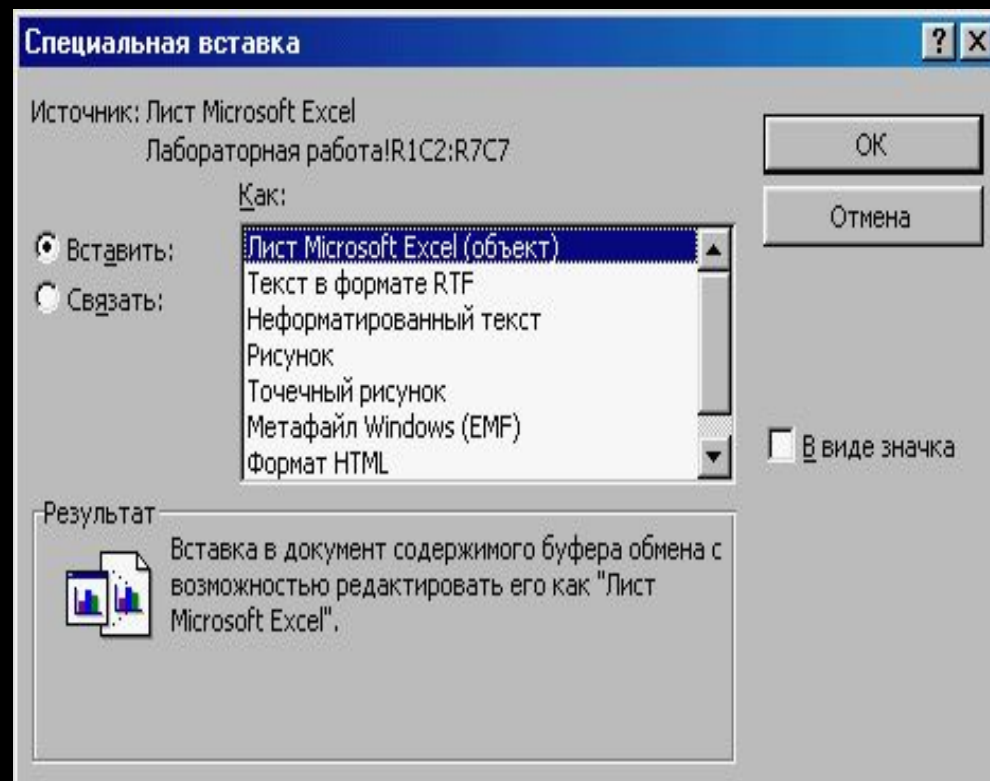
Специальная вставка

? X

Источник: Лист Microsoft Excel
Лабораторная работа!R1C2:R7C7

Как:

Вставить:
Связать:

Лист Microsoft Excel (объект)
Текст в формате RTF
Неформатированный текст
Рисунок
Точечный рисунок
Метафайл Windows (EMF)
Формат HTML

OK

Отмена

В виде значка

Результат

Вставка в документ содержимого буфера обмена с возможностью редактировать его как "Лист Microsoft Excel".